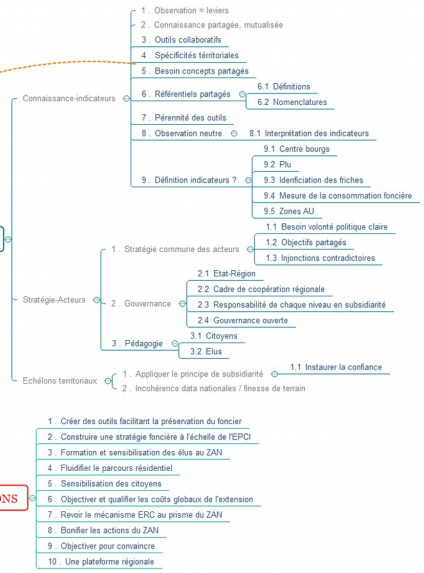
Connaissance-indicateurs

1 . Observation = leviers

2 . Connaissance partagée, mutualisée

3 . Outils collaboratifs

4 . Spécificités téritoriales

5 . Besoin concepts partagés

6 . Référentiels partagés

6.1 Définitions

6.2 Nomenclatures

7 . Pérennité des outils

8 . Observation neutre

8.1 Interprétation des indicateurs

9 . Définition indicateurs ?

9.1 Centre bourgs

9.2 Plu

9.3 Idenficiation des friches

9.4 Mesure de la consommation foncière

9.5 Zones AU

Stratégie-Acteurs

1 . Stratégie commune des acteurs

1.1 Besoin volonté politique claire

1.2 Objectifs partagés

1.3 Injonctions contradictoires

2 . Gouvernance

2.1 Etat-Région

2.2 Cadre de coopération régionale

2.3 Responsabilité de chaque niveau en subsidiarité

2.4 Gouvernance ouverte

3 . Pédagogie

3.1 Citoyens

3.2 Elus

Echélons territoriaux

1 . Appliquer le principe de subsidiarité

1.1 Instaurer la confiance

2 . Incohérence data nationales / finesse de terrain

ONS

1 . Créer des outils facilitant la préservation du foncier

2 . Construire une stratégie foncière à l'échelle de l'EPCI

3 . Formation et sensibilisation des élus au ZAN

4 . Fluidifier le parcours résidentiel

5 . Sensibilisation des citoyens

6 . Objectiver et qualifier les coûts globaux de l'extension

7 . Revoir le mécanisme ERC au prisme du ZAN

8 . Bonifier les actions du ZAN

9 . Objectiver pour convaincre

10 . Une plateforme régionale